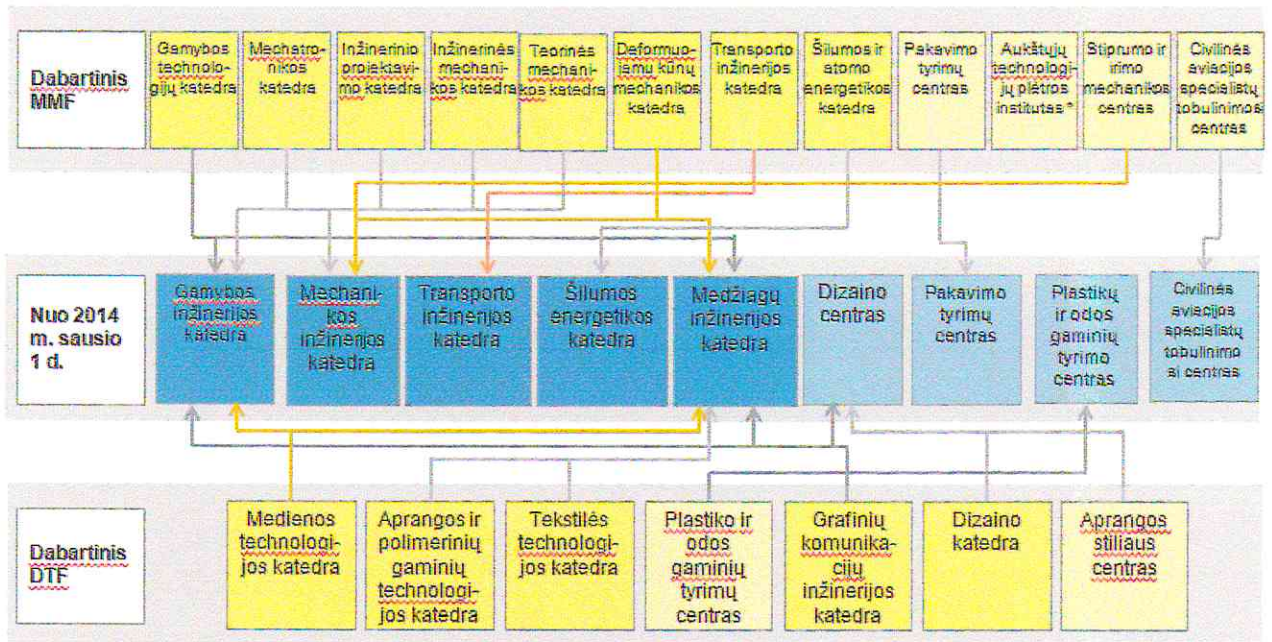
Dabartinis MMF

Gamybos technologijų katedra

Mechatronikos katedra

Inžinerinio projektavimo katedra

Inžinerinės mechanikos katedra

Teorinės mechanikos katedra

Deformuojamų kūnų mechanikos katedra

Transporto inžinerijos katedra

Šilumos ir atomo energetikos katedra

Pakavimo tyrimų centras

Aukštųjų technologijų plėtros institutas *

Stiprumo ir irimo mechanikos centras

Civilinės aviacijos specialistų tobulinimo centras

Nuo 2014 m. sausio 1 d.

Gamybos inžinerijos katedra

Mechanikos inžinerijos katedra

Transporto inžinerijos katedra

Šilumos energetikos katedra

Medžiagų inžinerijos katedra

Dizaino centras

Pakavimo tyrimų centras

Plastikų ir odos gaminių tyrimo centras

Civilinės aviacijos specialistų tobulinimo si centras

Dabartinis DTF

Medienos technologijos katedra

Aprangos ir polimerinių gaminių technologijos katedra

Tekstilės technologijos katedra

Plastiko ir odos gaminių tyrimų centras

Grafinių komunikacijų inžinerijos katedra

Dizaino katedra

Aprangos stiliaus centras